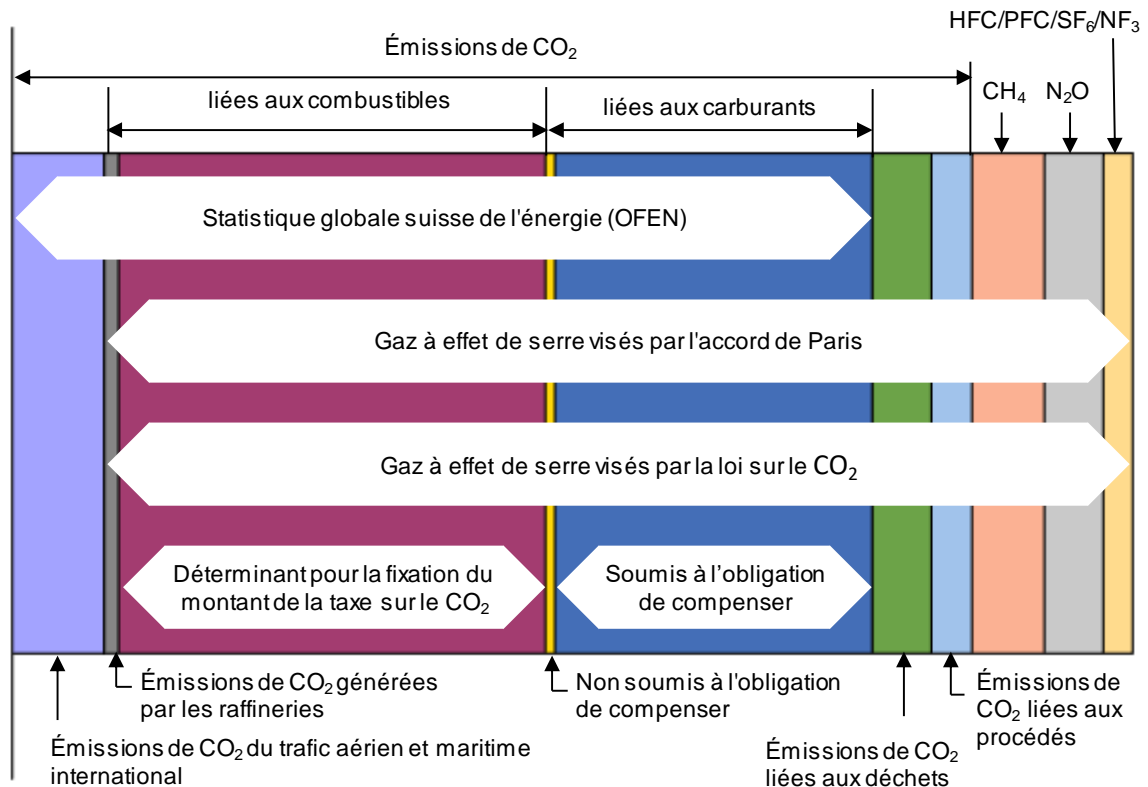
Émissions de $CO_2$

HFC/PFC/$SF_6$/$NF_3$

liées aux combustibles

liées aux carburants

$CH_4$

$N_2O$

Statistique globale suisse de l'énergie (OFEN)

Gaz à effet de serre visés par l'accord de Paris

Gaz à effet de serre visés par la loi sur le $CO_2$

Déterminant pour la fixation du montant de la taxe sur le $CO_2$

Soumis à l'obligation de compenser

Émissions de $CO_2$ générées par les raffineries

Non soumis à l'obligation de compenser

Émissions de $CO_2$ liées aux procédés

Émissions de $CO_2$ du trafic aérien et maritime international

Émissions de $CO_2$ liées aux déchets